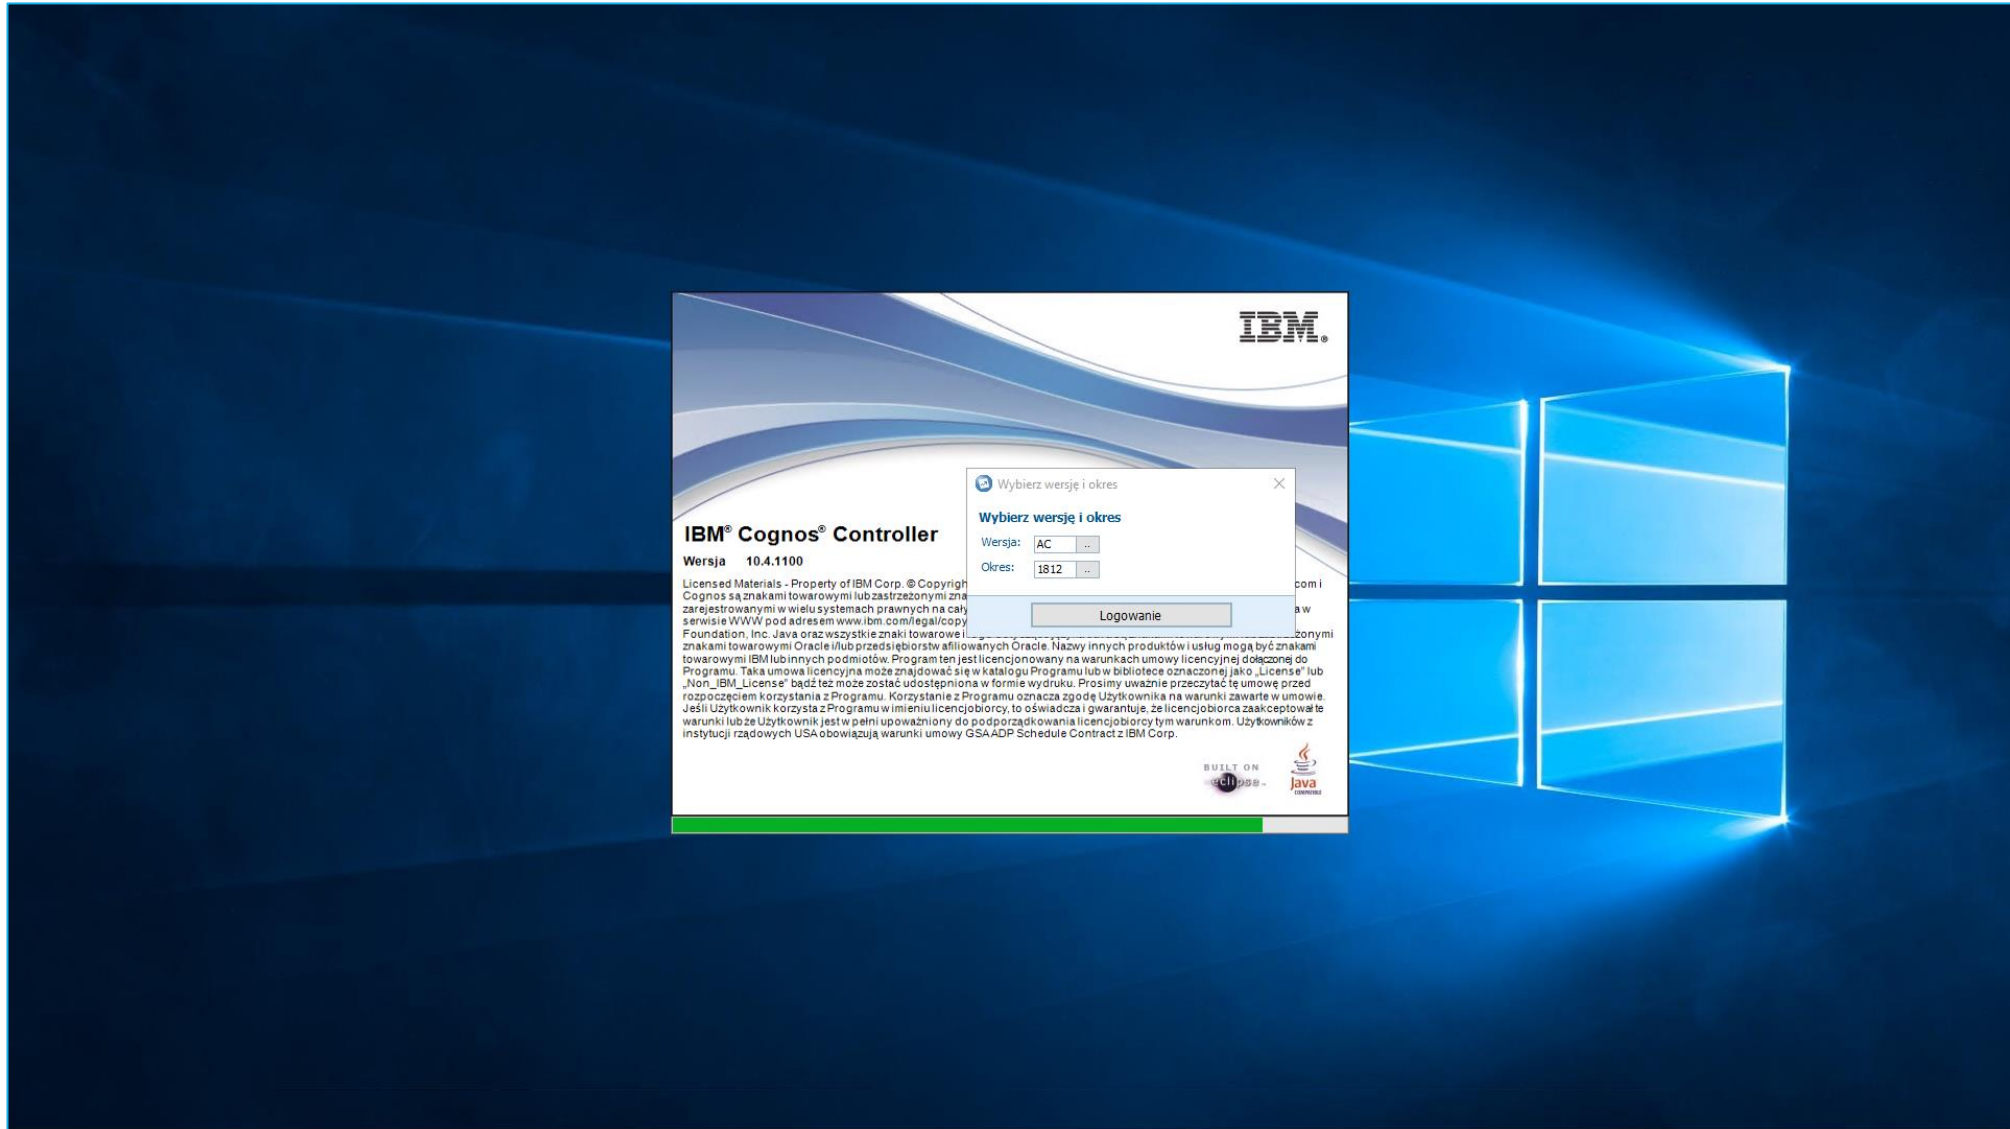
IBM®

IBM® Cognos® Controller
Wersja 10.4.1100

Licensed Materials - Property of IBM Corp. © Copyrigh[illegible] com i Cognos są znakami towarowymi lub zastrzeżonymi zna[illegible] zarejestrowanymi w wielu systemach prawnych na cały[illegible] a w serwisie WWW pod adresem www.ibm.com/legal/copy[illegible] Foundation, Inc. Java oraz wszystkie znaki towarowe i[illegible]onymi znakami towarowymi Oracle i/lub przedsiębiorstw afiliowanych Oracle. Nazwy innych produktów i usług mogą być znakami towarowymi IBM lub innych podmiotów. Program ten jest licencjonowany na warunkach umowy licencyjnej dołączonej do Programu. Taka umowa licencyjna może znajdować się w katalogu Programu lub w bibliotece oznaczonej jako „License" lub „Non_IBM_License" bądź też może zostać udostępniona w formie wydruku. Prosimy uważnie przeczytać tę umowę przed rozpoczęciem korzystania z Programu. Korzystanie z Programu oznacza zgodę Użytkownika na warunki zawarte w umowie. Jeśli Użytkownik korzysta z Programu w imieniu licencjobiorcy, to oświadcza i gwarantuje, że licencjobiorca zaakceptował te warunki lub że Użytkownik jest w pełni upoważniony do podporządkowania licencjobiorcy tym warunkom. Użytkowników z instytucji rządowych USA obowiązują warunki umowy GSA ADP Schedule Contract z IBM Corp.

BUILT ON eclipse
Java

Wybierz wersję i okres
Wybierz wersję i okres
Wersja: AC ..
Okres: 1812 ..
Logowanie